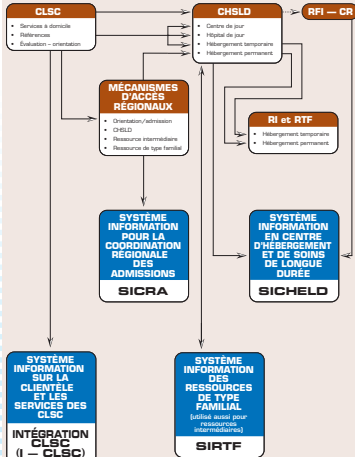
CLSC
• Services à domicile
• Références
• Évaluation – orientation

CHSLD
• Centre de jour
• Hôpital de jour
• Hébergement temporaire
• Hébergement permanent

RFI — CR

MÉCANISMES D'ACCÈS RÉGIONAUX
• Orientation/admission
• CHSLD
• Ressource intermédiaire
• Ressource de type familial

RI et RTF
• Hébergement temporaire
• Hébergement permanent

SYSTÈME INFORMATION POUR LA COORDINATION RÉGIONALE DES ADMISSIONS
SICRA

SYSTÈME INFORMATION EN CENTRE D'HÉBERGEMENT ET DE SOINS DE LONGUE DURÉE
SICHELD

SYSTÈME INFORMATION SUR LA CLIENTÈLE ET LES SERVICES DES CLSC
INTÉGRATION CLSC (I — CLSC)

SYSTÈME INFORMATION DES RESSOURCES DE TYPE FAMILIAL
(utilisé aussi pour ressources intermédiaires)
SIRTF